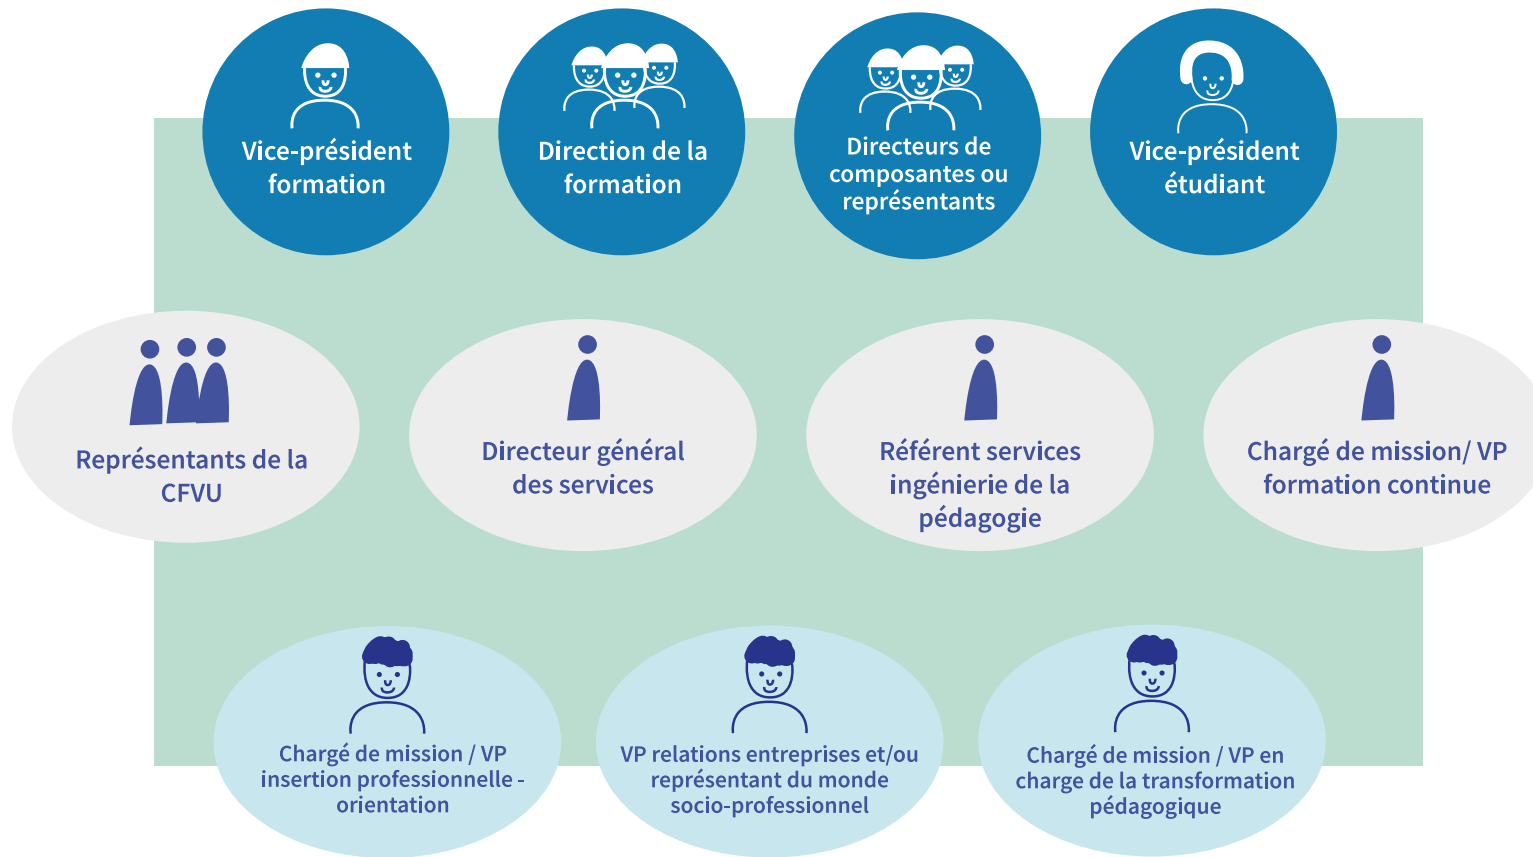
Vice-président formation

Direction de la formation

Directeurs de composantes ou représentants

Vice-président étudiant

Représentants de la CFVU

Directeur général des services

Référent services ingénierie de la pédagogie

Chargé de mission/ VP formation continue

Chargé de mission / VP insertion professionnelle - orientation

VP relations entreprises et/ou représentant du monde socio-professionnel

Chargé de mission / VP en charge de la transformation pédagogique